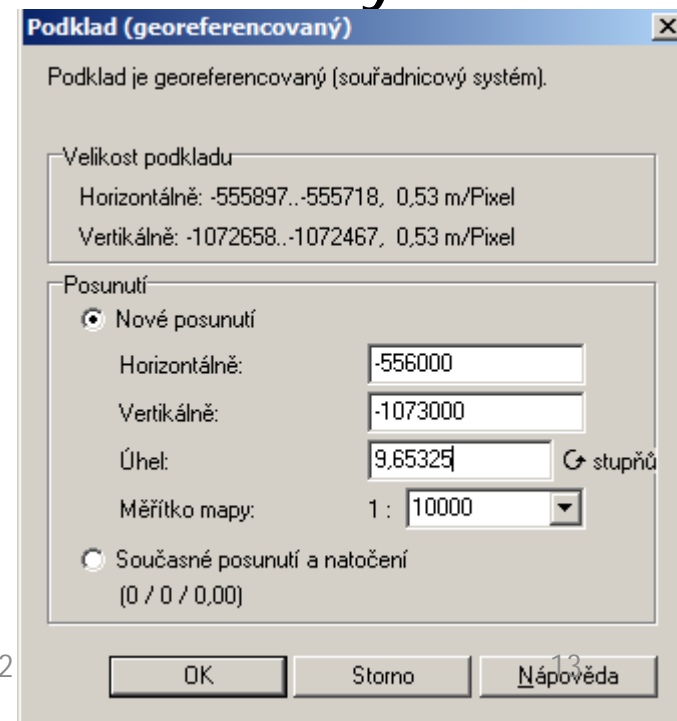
Podklad (georeferencovaný)

Podklad je georeferencovaný (souřadnicový systém).

Velikost podkladu

Horizontálně: -555897..-555718, 0,53 m/Pixel

Vertikálně: -1072658..-1072467, 0,53 m/Pixel

Posunutí

Nové posunutí

Horizontálně: -556000

Vertikálně: -1073000

Úhel: 9,65325 stupňů

Měřítko mapy: 1 : 10000

Současné posunutí a natočení

(0 / 0 / 0,00)

2

OK

Storno

13

Nápověda